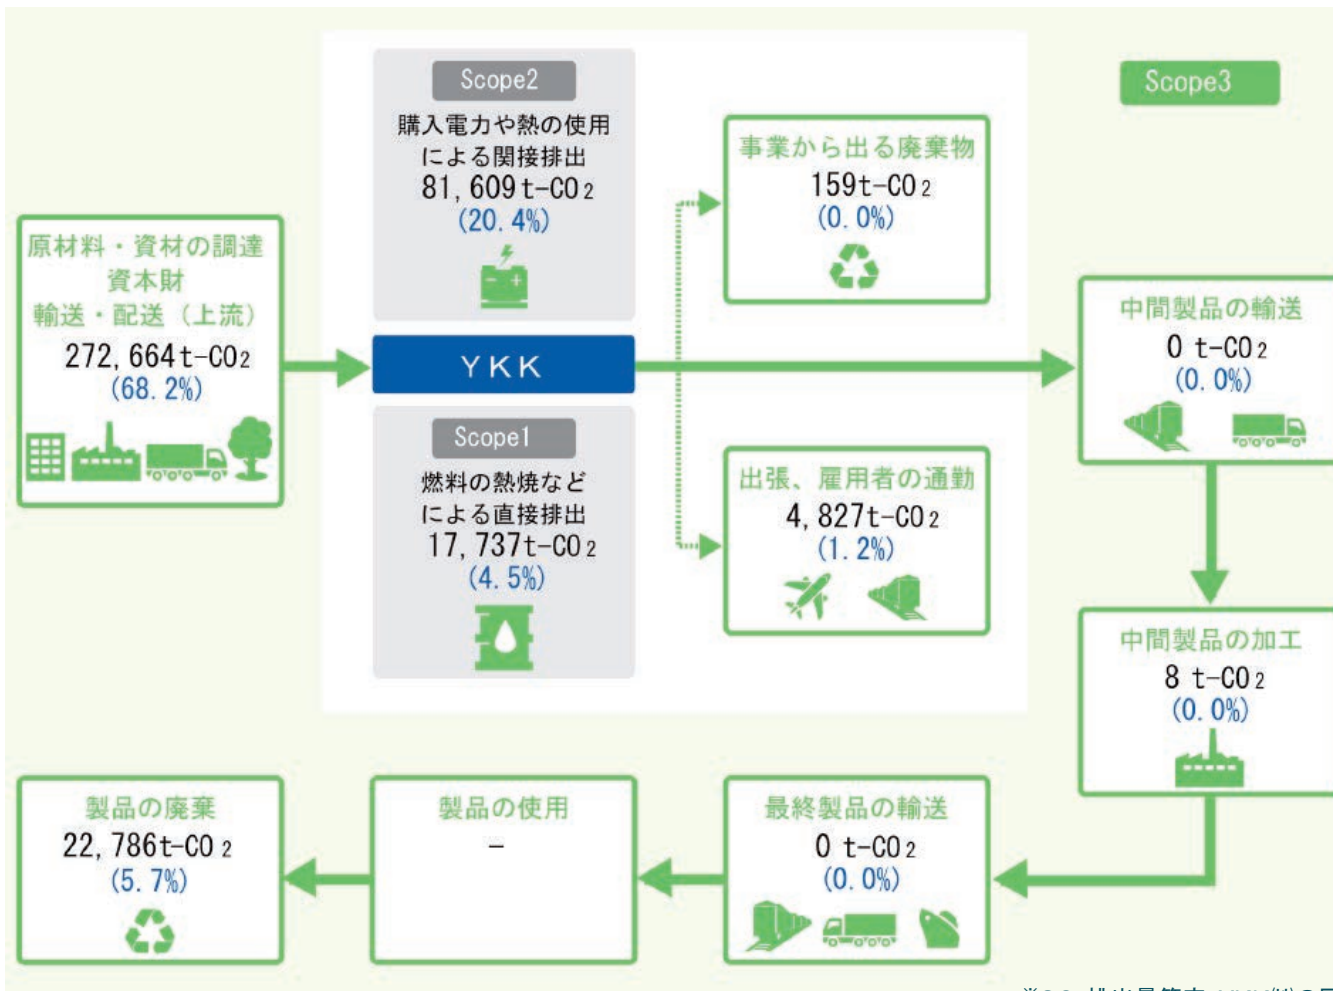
Scope2
購入電力や熱の使用による関接排出
81, 609 t-$CO_2$
(20. 4%)

Scope3

事業から出る廃棄物
159t-$CO_2$
(0. 0%)

原材料・資材の調達
資本財
輸送・配送（上流）
272, 664 t-$CO_2$
(68. 2%)

YKK

中間製品の輸送
0 t-$CO_2$
(0. 0%)

Scope1
燃料の熱焼など
による直接排出
17, 737t-$CO_2$
(4. 5%)

出張、雇用者の通勤
4, 827t-$CO_2$
(1. 2%)

中間製品の加工
8 t-$CO_2$
(0. 0%)

製品の廃棄
22, 786t-$CO_2$
(5. 7%)

製品の使用
–

最終製品の輸送
0 t-$CO_2$
(0. 0%)

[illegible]